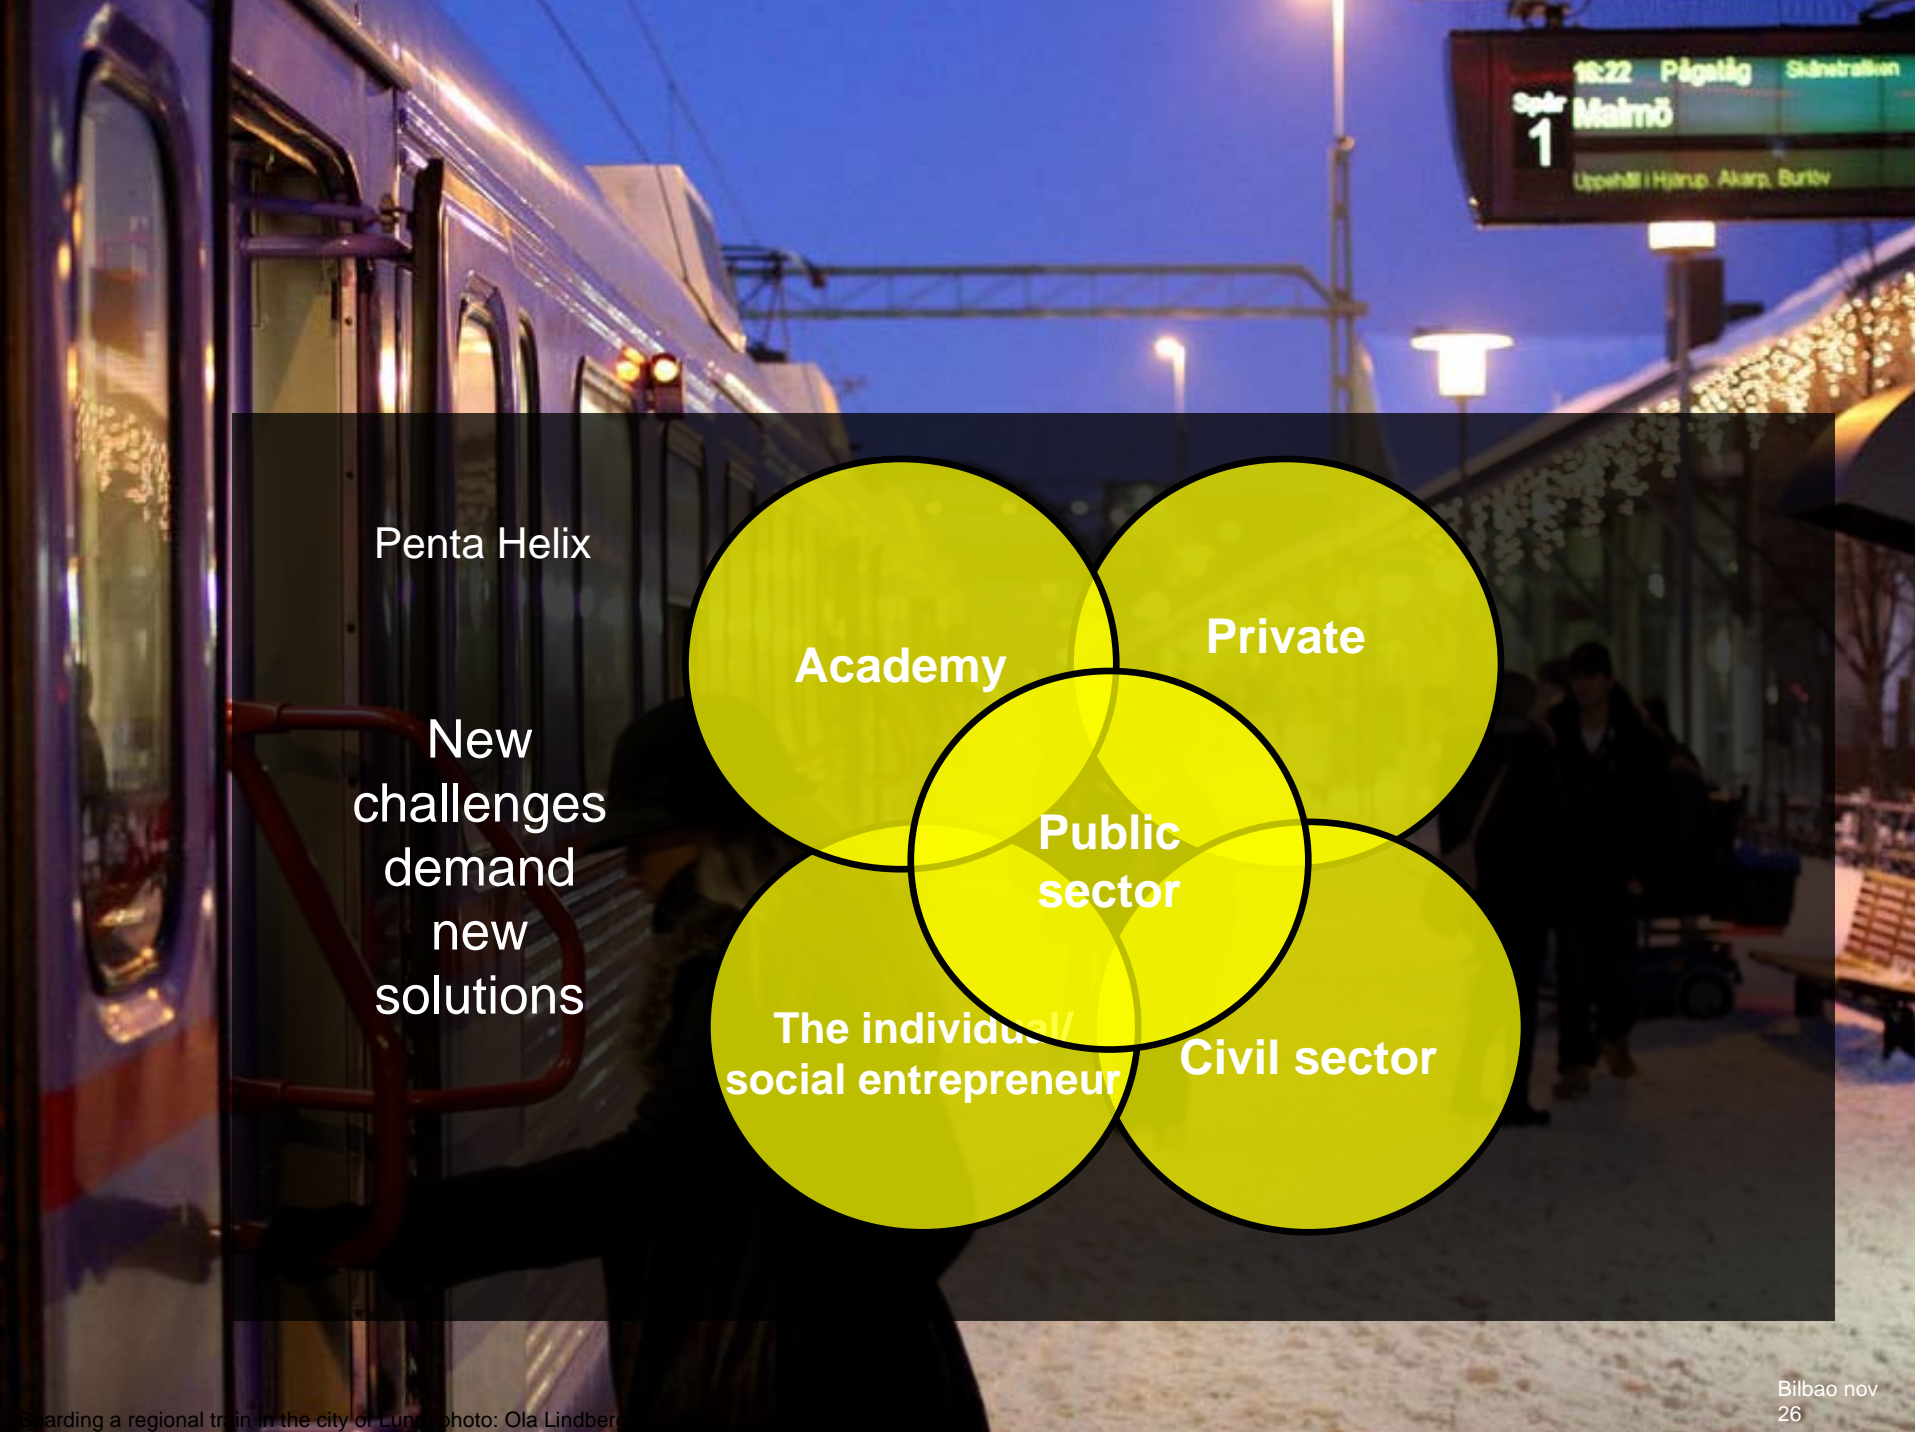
18:22 Pågatåg Skånetrafiken
Spår 1 Malmö
Uppehåll i Hjärup, Åkarp, Burlöv

Penta Helix

New challenges demand new solutions

Academy

Private

Public sector

The individual/ social entrepreneur

Civil sector

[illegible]arding a regional train in the city of Lund, photo: Ola Lindber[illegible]

Bilbao nov 26